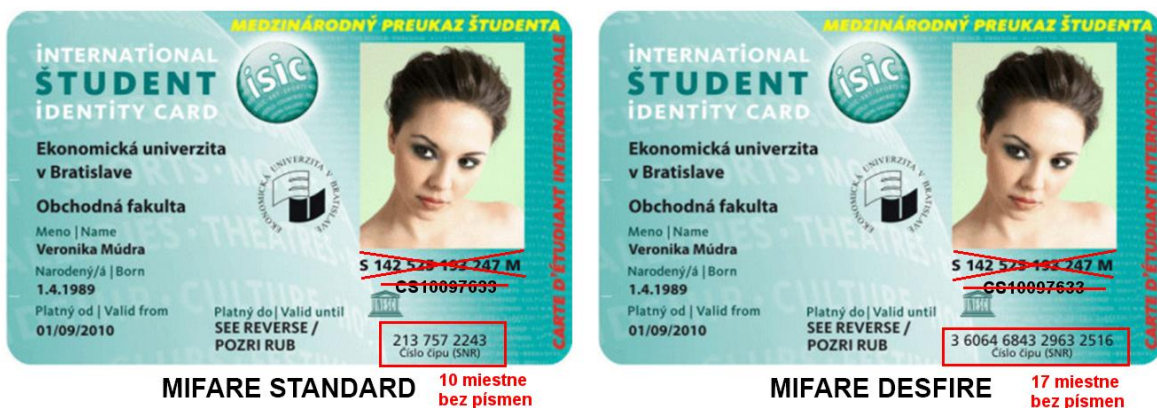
MEDZINÁRODNÝ PREUKAZ ŠTUDENTA
INTERNATIONAL ŠTUDENT IDENTITY CARD
isic
Ekonomická univerzita v Bratislave
Obchodná fakulta
Meno | Name
Veronika Múdra
Narodený/á | Born
1.4.1989
Platný od | Valid from
01/09/2010
Platný do | Valid until
SEE REVERSE / POZRI RUB
S 142 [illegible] 247 M
CS10097633
213 757 2243
Číslo čipu (SNR)
CARTE D'ÉTUDIANT INTERNATIONALE
MIFARE STANDARD
10 miestne bez písmen

MEDZINÁRODNÝ PREUKAZ ŠTUDENTA
INTERNATIONAL ŠTUDENT IDENTITY CARD
isic
Ekonomická univerzita v Bratislave
Obchodná fakulta
Meno | Name
Veronika Múdra
Narodený/á | Born
1.4.1989
Platný od | Valid from
01/09/2010
Platný do | Valid until
SEE REVERSE / POZRI RUB
S 142 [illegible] 247 M
CS10097633
3 6064 6843 2963 2516
Číslo čipu (SNR)
CARTE D'ÉTUDIANT INTERNATIONALE
MIFARE DESFIRE
17 miestne bez písmen